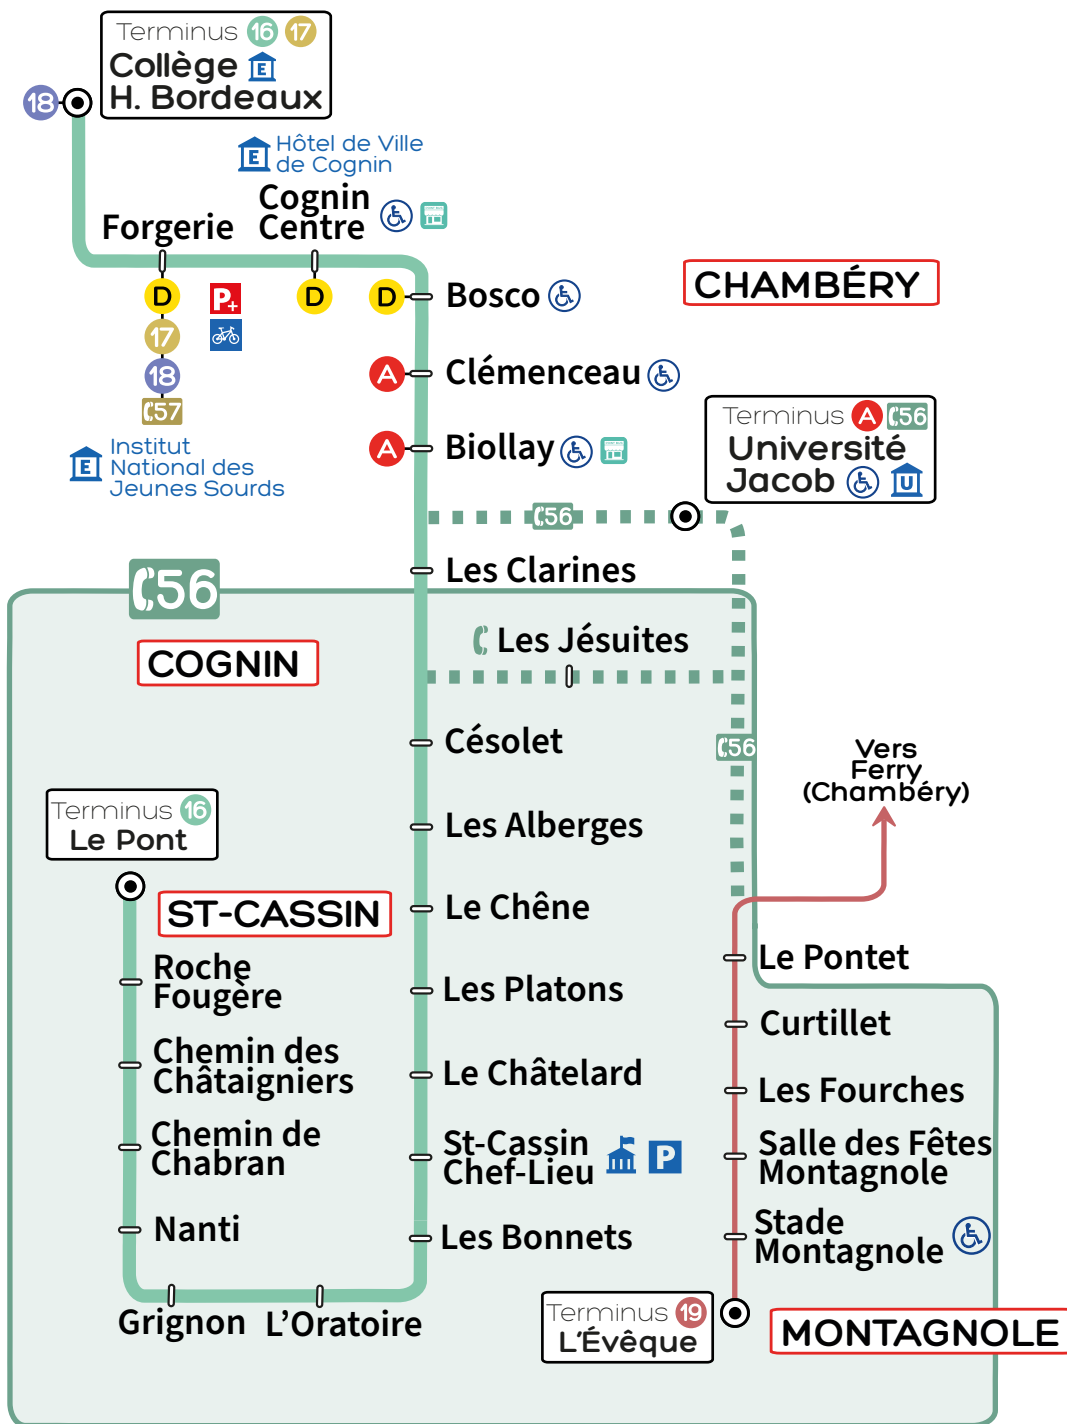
Terminus 16 17
Collège
H. Bordeaux

18

Hôtel de Ville de Cognin

Cognin Centre

Forgerie

D
D
D
Bosco

17
18
57

Institut National des Jeunes Sourds

CHAMBÉRY

A Clémenceau

A Biollay

Terminus A 56
Université Jacob

56

Les Clarines

56

COGNIN

Les Jésuites

Césolet

56

Vers Ferry (Chambéry)

Terminus 16
Le Pont

Les Alberges

ST-CASSIN

Le Chêne

Roche Fougère

Les Platons

Le Pontet

Curtillet

Chemin des Châtaigniers

Le Châtelard

Les Fourches

Chemin de Chabran

St-Cassin Chef-Lieu

Salle des Fêtes Montagnole

Nanti

Les Bonnets

Stade Montagnole

Grignon

L'Oratoire

Terminus 19
L'Évêque

MONTAGNOLE